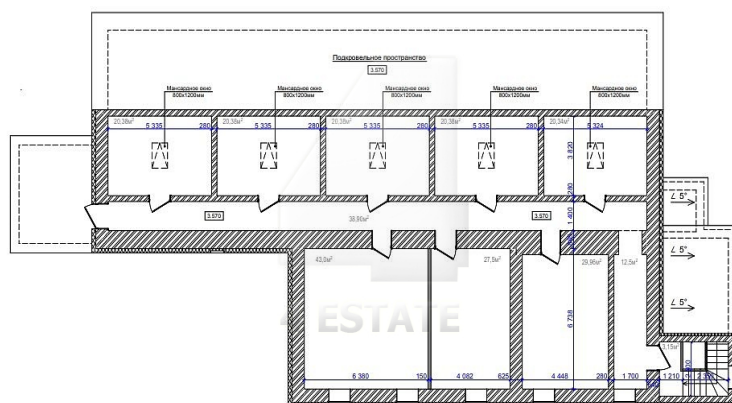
Подкровельное пространство
3.970

Мансардное окно
800х1200мм

Мансардное окно
800х1200мм

Мансардное окно
800х1200мм

Мансардное окно
800х1200мм

Мансардное окно
800х1200мм

20,38м²
5 335
280
20,38м²
5 335
280
20,38м²
5 335
280
20,38м²
5 335
280
20,34м²
5 324

3 820
280
1 400
280

3.570
38,90м²
3.570

∠ 5°
∠ 5°
∠ 5°

43,0м²
27,5м²
29,95м²
12,5м²
6 738

ESTATE

5,15м²
6 380
150
4 082
625
4 448
280
1 700
1 210
1 390